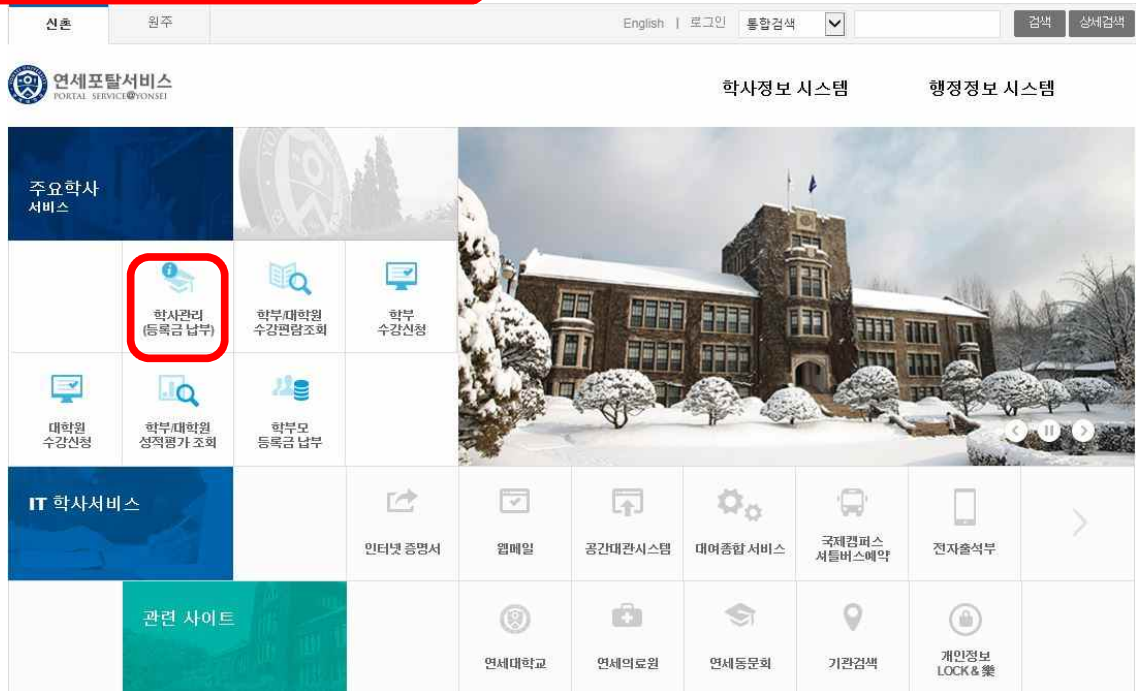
신촌 원주 English | 로그인 통합검색 검색 상세검색

연세포탈서비스
PORTAL SERVICE@YONSEI

학사정보 시스템 행정정보 시스템

주요학사
서비스

학사관리
(등록금 납부)

학부/대학원
수강편람조회

학부
수강신청

대학원
수강신청

학부/대학원
성적평가 조회

학부모
등록금 납부

IT 학사서비스

인터넷 증명서

웹메일

공간대관시스템

대여종합 서비스

국제캠퍼스
셔틀버스예약

전자출석부

관련 사이트

연세대학교

연세의료원

연세동문회

기관검색

개인정보
LOCK & 樂